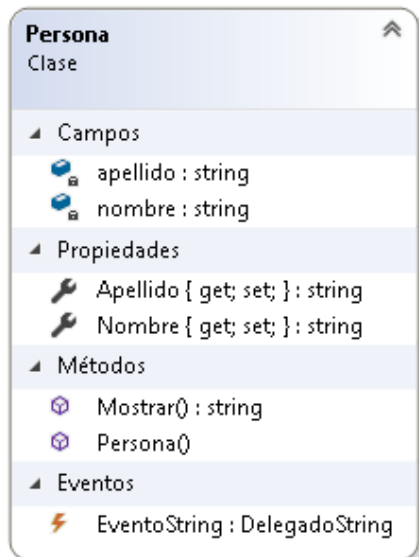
Persona
Clase

Campos
apellido : string
nombre : string

Propiedades
Apellido { get; set; } : string
Nombre { get; set; } : string

Métodos
Mostrar() : string
Persona()

Eventos
EventoString : DelegadoString